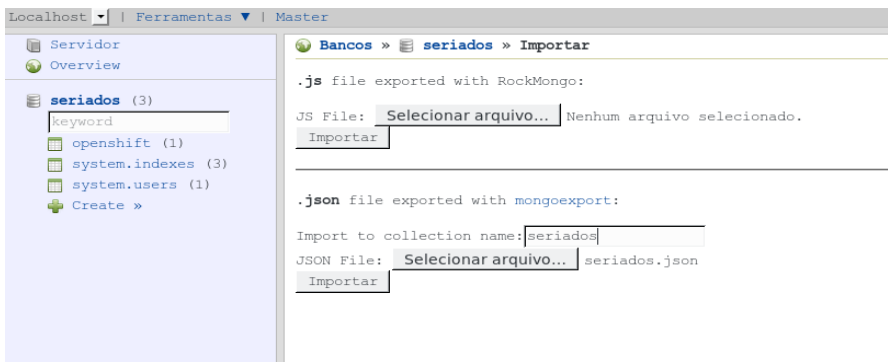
Localhost | Ferramentas ▼ | Master

Servidor
Overview

seriados (3)
keyword
openshift (1)
system.indexes (3)
system.users (1)
Create »

Bancos » seriados » Importar

.js file exported with RockMongo:

JS File: Selecionar arquivo... Nenhum arquivo selecionado.
Importar

.json file exported with mongoexport:

Import to collection name: seriados
JSON File: Selecionar arquivo... seriados.json
Importar